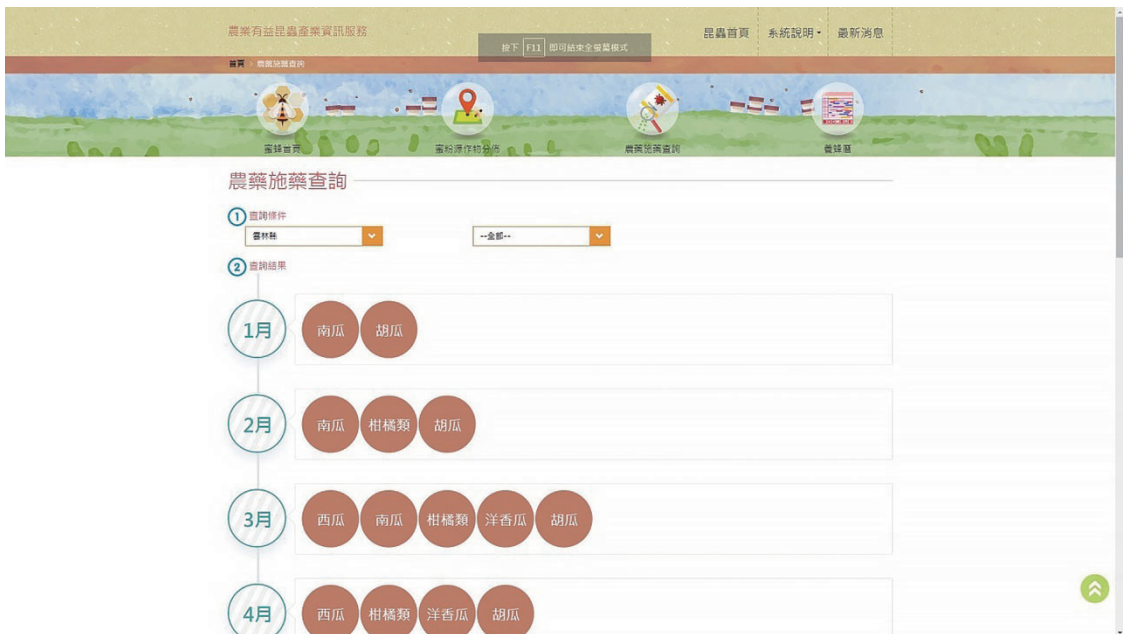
農業有益昆蟲產業資訊服務

按下 F11 即可結束全螢幕模式

昆蟲首頁 系統說明 最新消息

首頁 農藥施藥查詢

蜜蜂首頁 蜜粉源作物分佈 農藥施藥查詢 養蜂曆

農藥施藥查詢

① 查詢條件

雲林縣

--全部--

② 查詢結果

1月

南瓜 胡瓜

2月

南瓜 柑橘類 胡瓜

3月

西瓜 南瓜 柑橘類 洋香瓜 胡瓜

4月

西瓜 柑橘類 洋香瓜 胡瓜